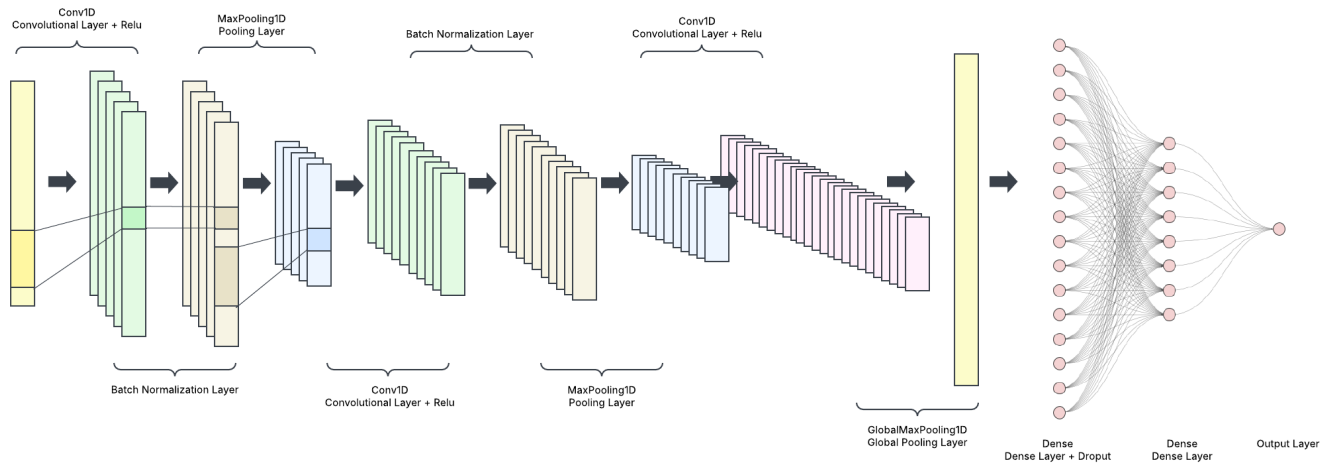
Conv1D
Convolutional Layer + Relu

MaxPooling1D
Pooling Layer

Batch Normalization Layer

Conv1D
Convolutional Layer + Relu

Batch Normalization Layer

Conv1D
Convolutional Layer + Relu

MaxPooling1D
Pooling Layer

GlobalMaxPooling1D
Global Pooling Layer

Dense
Dense Layer + Droput

Dense
Dense Layer

Output Layer